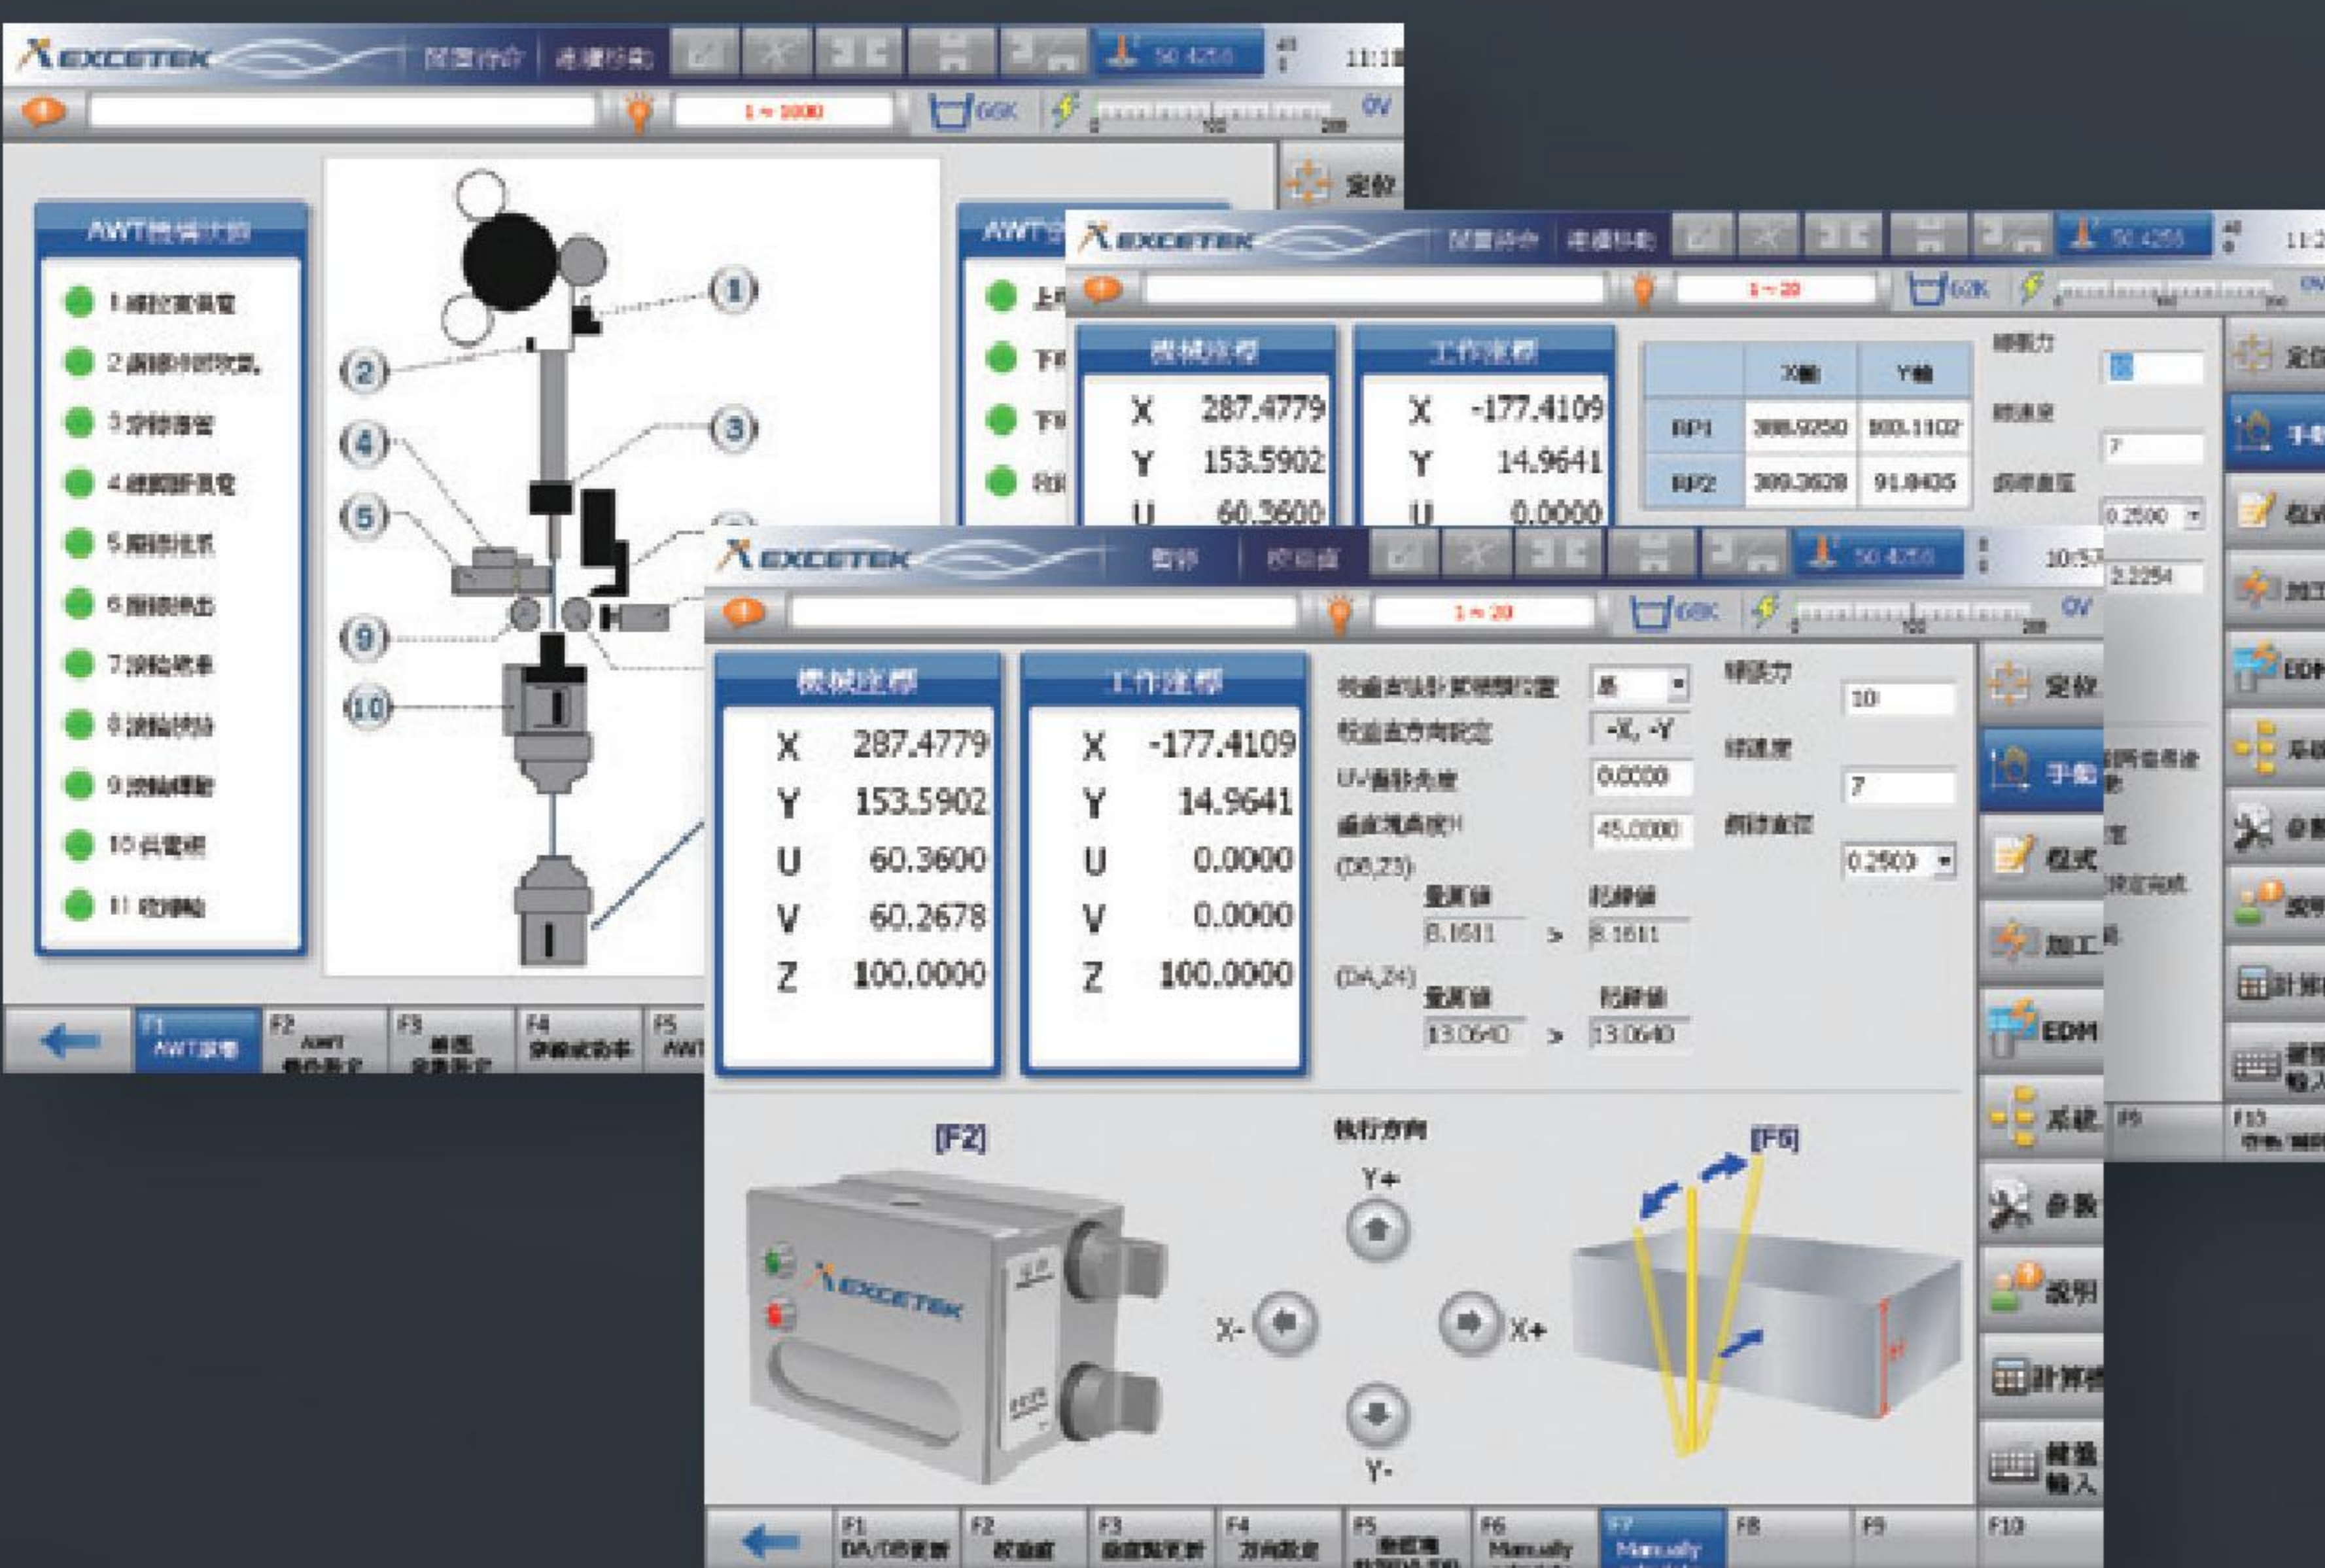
EXCETEK 閒置待命 連續移動 50.4250 11:1

1 ~ 1000 66K 0V

定位

AWT機構狀態

1.絞線剪斷機構
2.廢線吹氣
3.穿線管
4.絞線剪斷
5.剪線伸長
6.剪線縮回
7.滾輪吸夾
8.滾輪收緊
9.滾輪鬆開
10.供電組
11.收線輪

1 2 3 4 5 9 10

F1 AWT狀態 F2 AWT 動作測定 F3 線徑 參數設定 F4 穿線成功率 F5 AWT

EXCETEK 閒置待命 連續移動 50.4250 11:2

1 ~ 20 66K 0V

機械座標 X 287.4779 Y 153.5902 U 60.3600

工作座標 X -177.4109 Y 14.9641 U 0.0000

| | X軸 | Y軸 |
|---|---|---|
| RP1 | 388.9250 | 100.1102 |
| RP2 | 309.3628 | 91.9435 |

張力 7 0.2500 2.2254

定位 手動 程式 加工 EDM 系統 參數 說明 計算機 鍵盤輸入 F9 F10

EXCETEK 暫停 校直度 50.4250 10:57

1 ~ 20 66K 0V

機械座標
X 287.4779
Y 153.5902
U 60.3600
V 60.2678
Z 100.0000

工作座標
X -177.4109
Y 14.9641
U 0.0000
V 0.0000
Z 100.0000

校直器放置位置 是
校直方向設定 -X, -Y
UV偏移角度 0.0000
偏差角度H 45.0000
(D8,Z3) 量測值 8.1611 > 校正值 8.1611
(D4,Z4) 量測值 13.0640 > 校正值 13.0640

張力 10
速度 7
線徑 0.2500

[F2] 執行方向 [F6]
Y+ X- X+ Y-

定位 手動 程式 加工 EDM 系統 參數 說明 計算機 鍵盤輸入

F1 DA/DB更新 F2 校直度 F3 偏差點更新 F4 方向設定 F5 F6 Manually F7 Manually F8 F9 F10